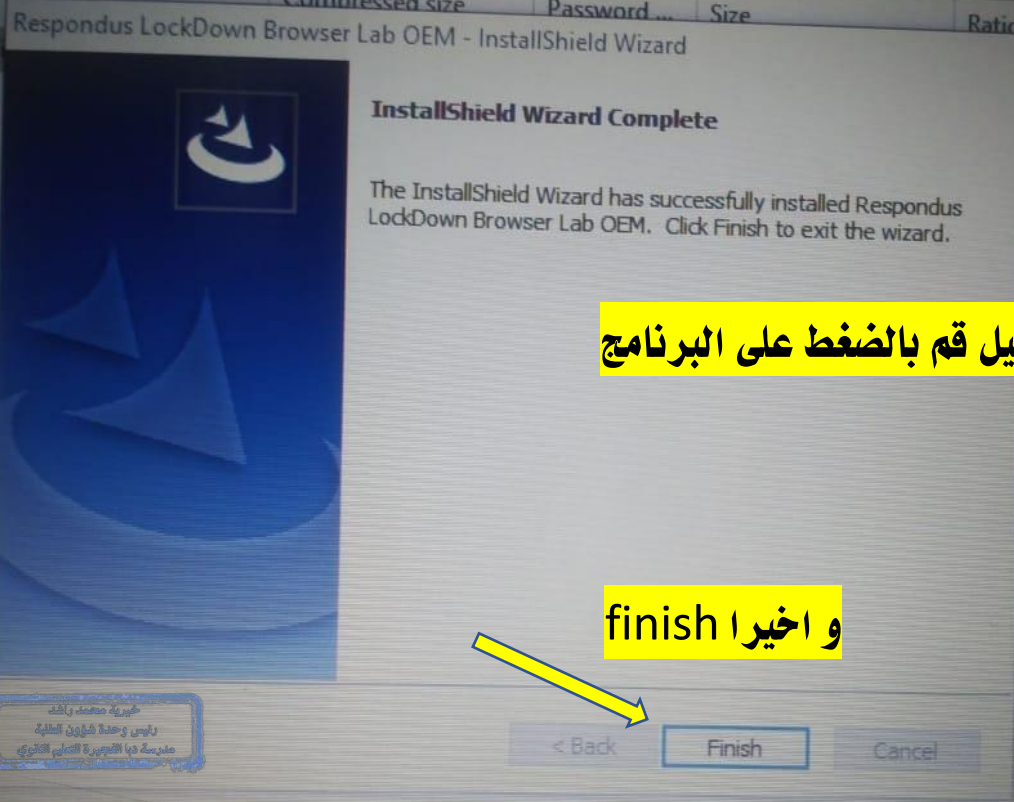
Compressed size | Password ... | Size | Ratio

Respondus LockDown Browser Lab OEM - InstallShield Wizard

InstallShield Wizard Complete

The InstallShield Wizard has successfully installed Respondus LockDown Browser Lab OEM. Click Finish to exit the wizard.

يل قم بالضغط على البرنامج

و اخيرا finish

خيرية محمد راشد
رئيس وحدة شؤون الطلبة
مدرسة دبا للتجربة التعليم الثانوي

< Back
Finish
Cancel